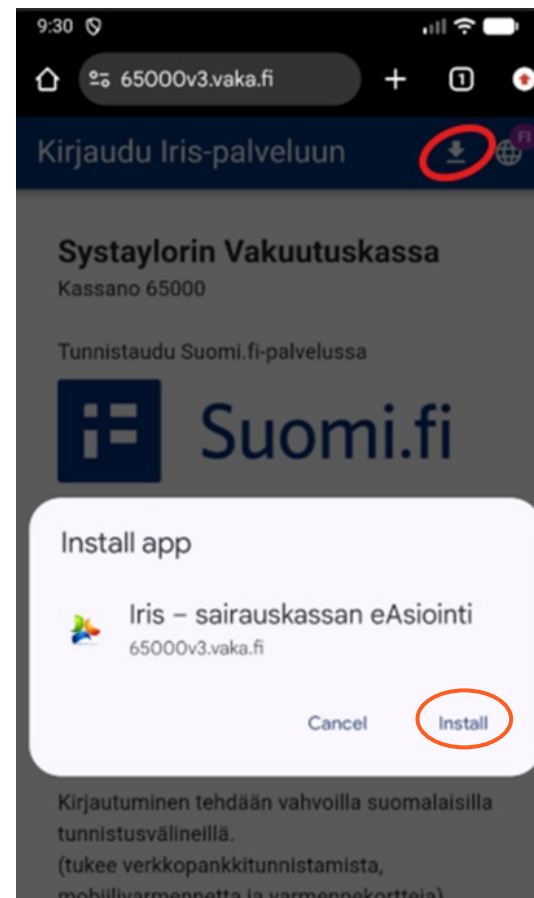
9:30

65000v3.vaka.fi

1

Kirjaudu Iris-palveluun

FI

Systaylorin Vakuutuskassa
Kassano 65000

Tunnistaudu Suomi.fi-palvelussa

Suomi.fi

Install app

Iris – sairauskassan eAsiointi
65000v3.vaka.fi

Cancel Install

Kirjautuminen tehdään vahvoilla suomalaisilla tunnistusvälineillä.
(tukee verkkopankkitunnistamista, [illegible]